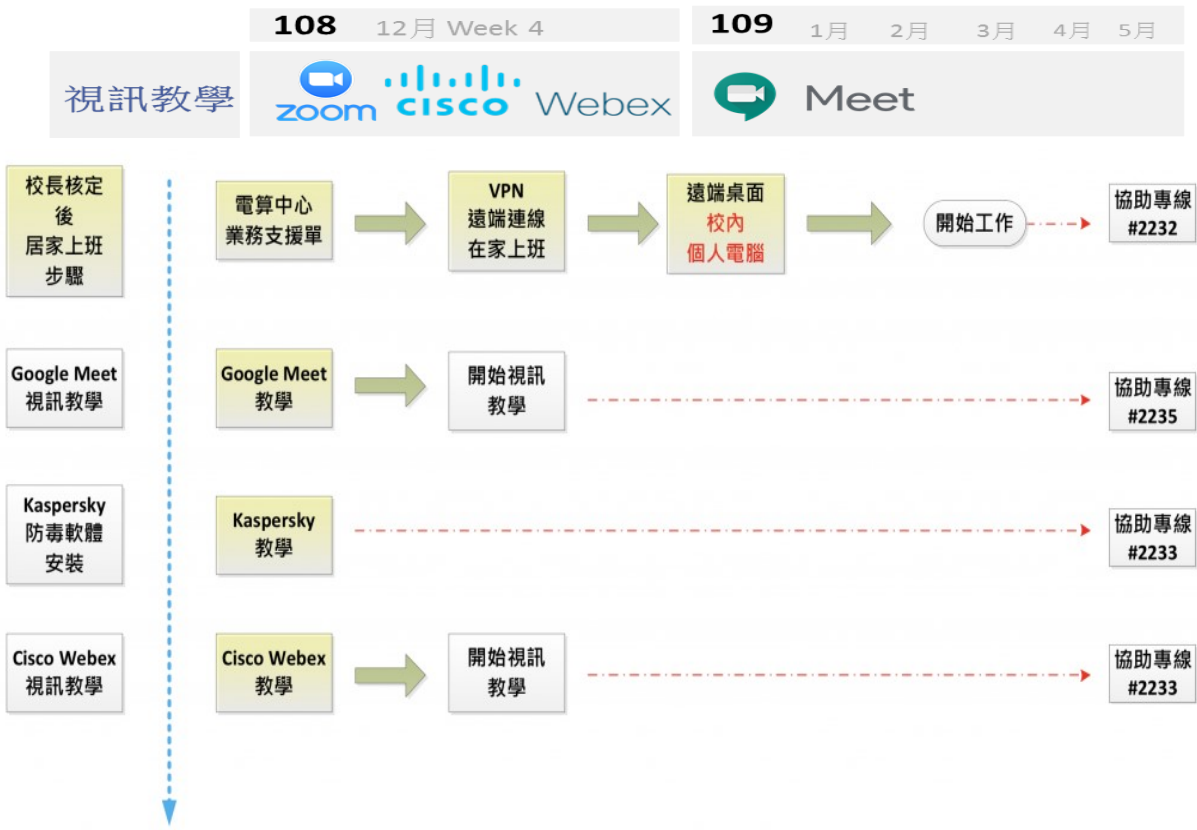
108 12月 Week 4

109 1月 2月 3月 4月 5月

視訊教學

zoom

CISCO

Webex

Meet

校長核定後居家上班步驟

電算中心業務支援單

VPN 遠端連線 在家上班

遠端桌面 校內 個人電腦

開始工作

協助專線 #2232

Google Meet 視訊教學

Google Meet 教學

開始視訊教學

協助專線 #2235

Kaspersky 防毒軟體安裝

Kaspersky 教學

協助專線 #2233

Cisco Webex 視訊教學

Cisco Webex 教學

開始視訊教學

協助專線 #2233